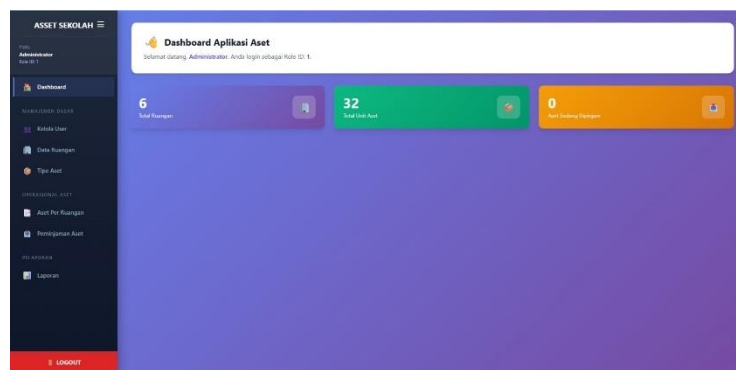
ASSET SEKOLAH ☰

Halo,
Administrator
Role ID: 1

Dashboard

MANAJEMEN DASAR

Kelola User

Data Ruangan

Tipe Aset

OPERASIONAL ASET

Aset Per Ruangan

Peminjaman Aset

PELAPORAN

Laporan

LOGOUT

Dashboard Aplikasi Aset

Selamat datang, Administrator. Anda login sebagai Role ID: 1.

6
Total Ruangan

32
Total Unit Aset

0
Aset Sedang Dipinjam